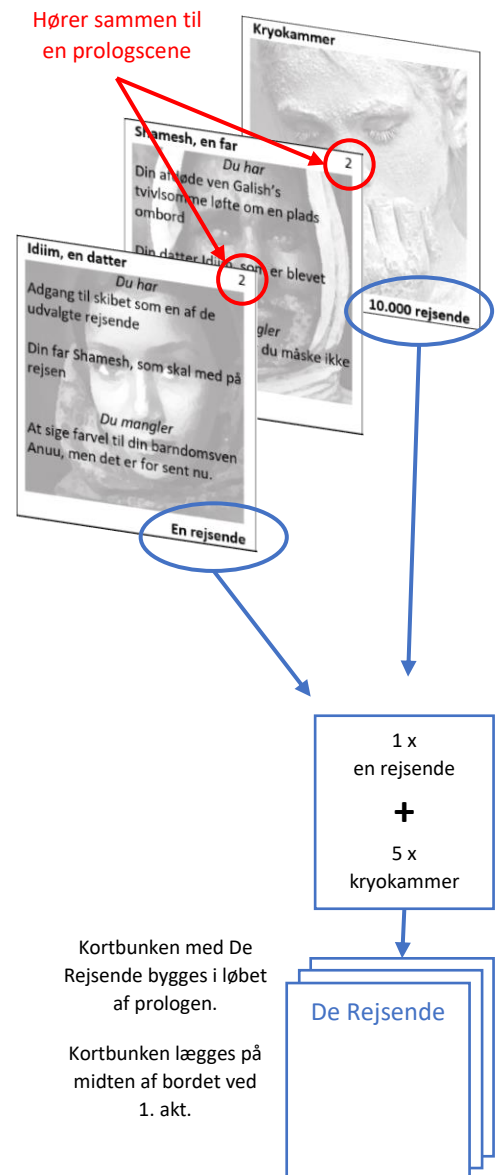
Hører sammen til en prologscene

Kryokammer

10.000 rejsende

Shamesh, en far

2

Du har

Din afdøde ven Galish's tvivlsomme løfte om en plads ombord

Din datter Idiim, som er blevet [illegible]

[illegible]gler

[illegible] du måske ikke

Idiim, en datter

2

Du har

Adgang til skibet som en af de udvalgte rejsende

Din far Shamesh, som skal med på rejsen

Du mangler

At sige farvel til din barndomsven Anuu, men det er for sent nu.

En rejsende

1 x
en rejsende

+

5 x
kryokammer

Kortbunken med De Rejsende bygges i løbet af prologen.

Kortbunken lægges på midten af bordet ved 1. akt.

De Rejsende